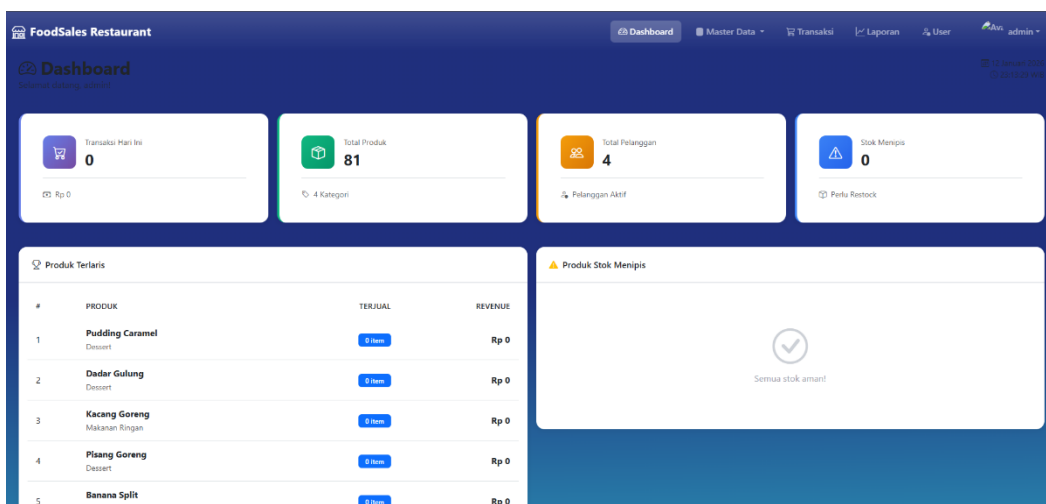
FoodSales Restaurant

Dashboard
Master Data
Transaksi
Laporan
User
Avı admin

Dashboard
Selamat datang kembali

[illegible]

Transaksi Hari Ini
0
Rp 0

Total Produk
81
4 Kategori

Total Pelanggan
4
Pelanggan Aktif

Stok Menipis
0
Perlu Restock

Produk Terlaris

| # | PRODUK | TERJUAL | REVENUE |
|---|---|---|---|
| 1 | Pudding Caramel Dessert | 0 item | Rp 0 |
| 2 | Dadar Gulung Dessert | 0 item | Rp 0 |
| 3 | Kacang Goreng Makanan Ringan | 0 item | Rp 0 |
| 4 | Pisang Goreng Dessert | 0 item | Rp 0 |
| 5 | Banana Split | 0 item | Rp 0 |

Produk Stok Menipis

Semua stok aman!